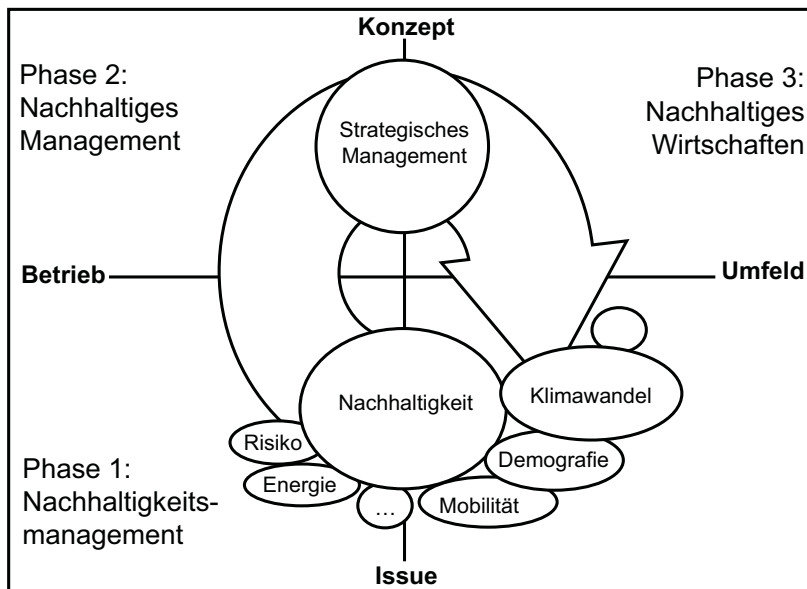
Konzept

Phase 2: Nachhaltiges Management

Phase 3: Nachhaltiges Wirtschaften

Strategisches Management

Betrieb

Umfeld

Nachhaltigkeit

Klimawandel

Risiko

Demografie

Energie

...

Mobilität

Phase 1: Nachhaltigkeitsmanagement

Issue